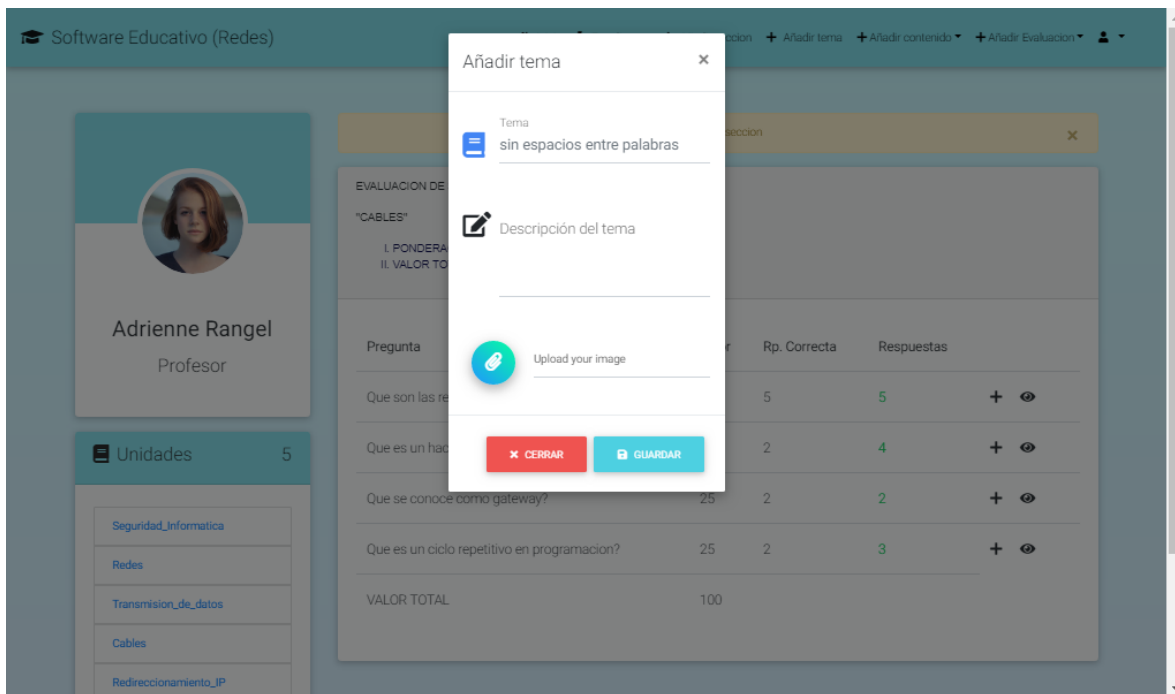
Software Educativo (Redes)

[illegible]ccion + Añadir tema + Añadir contenido ▾ + Añadir Evaluacion ▾

Añadir tema ×

Tema
sin espacios entre palabras

Descripción del tema

Upload your image

× CERRAR GUARDAR

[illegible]seccion ×

EVALUACION DE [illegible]
"CABLES"
I. PONDERA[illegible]
II. VALOR TO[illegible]

Adrienne Rangel
Profesor

Unidades 5

Seguridad_Informatica
Redes
Transmision_de_datos
Cables
Redireccionamiento_IP

| Pregunta | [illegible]r | Rp. Correcta | Respuestas | |
|---|---|---|---|---|
| Que son las re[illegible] | | 5 | 5 | + |
| Que es un hac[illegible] | | 2 | 4 | + |
| Que se conoce como gateway? | 25 | 2 | 2 | + |
| Que es un ciclo repetitivo en programacion? | 25 | 2 | 3 | + |
| VALOR TOTAL | 100 | | | |